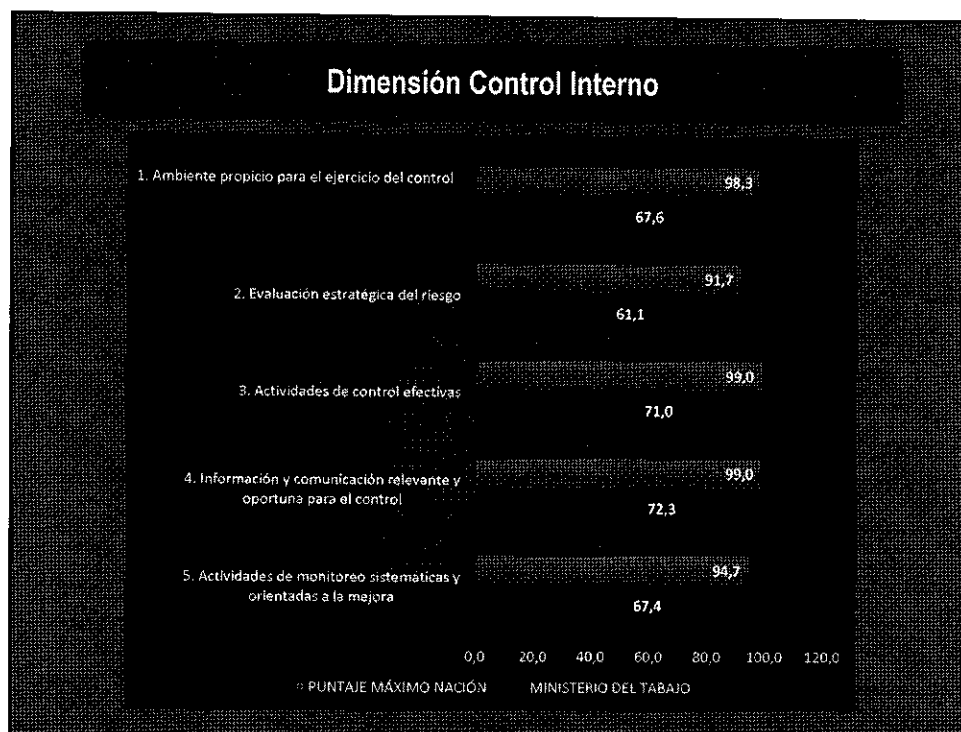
Dimensión Control Interno

1. Ambiente propicio para el ejercicio del control

98,3

67,6

2. Evaluación estratégica del riesgo

91,7

61,1

3. Actividades de control efectivas

99,0

71,0

4. Información y comunicación relevante y oportuna para el control

99,0

72,3

5. Actividades de monitoreo sistemáticas y orientadas a la mejora

94,7

67,4

0,0 20,0 40,0 60,0 80,0 100,0 120,0

PUNTAJE MÁXIMO NACIÓN MINISTERIO DEL TABAJO